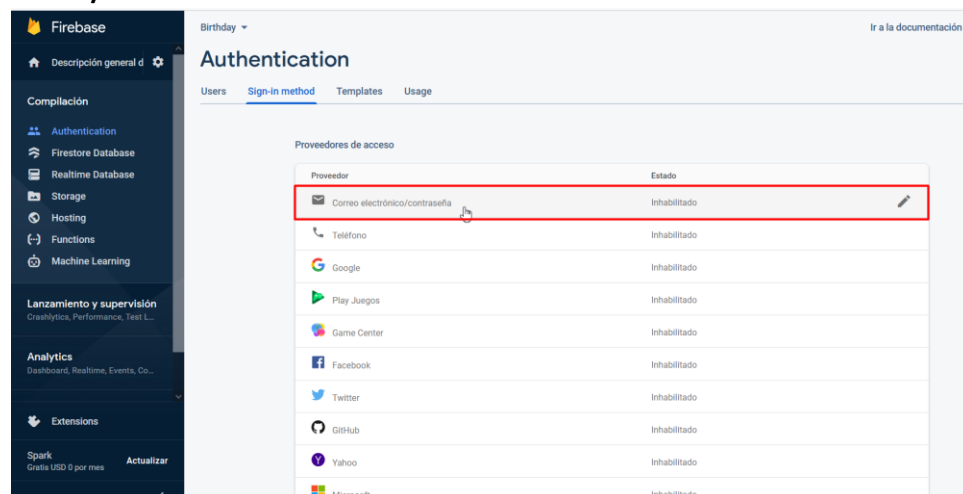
Firebase

Descripción general d

Compilación

Authentication
Firestore Database
Realtime Database
Storage
Hosting
Functions
Machine Learning

Lanzamiento y supervisión
Crashlytics, Performance, Test L...

Analytics
Dashboard, Realtime, Events, Co...

Extensions

Spark
Gratis USD 0 por mes
Actualizar

Birthday

Ir a la documentación

Authentication

Users Sign-in method Templates Usage

Proveedores de acceso

| Proveedor | Estado |
|---|---|
| Correo electrónico/contraseña | Inhabilitado |
| Teléfono | Inhabilitado |
| Google | Inhabilitado |
| Play Juegos | Inhabilitado |
| Game Center | Inhabilitado |
| Facebook | Inhabilitado |
| Twitter | Inhabilitado |
| GitHub | Inhabilitado |
| Yahoo | Inhabilitado |
| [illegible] | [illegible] |